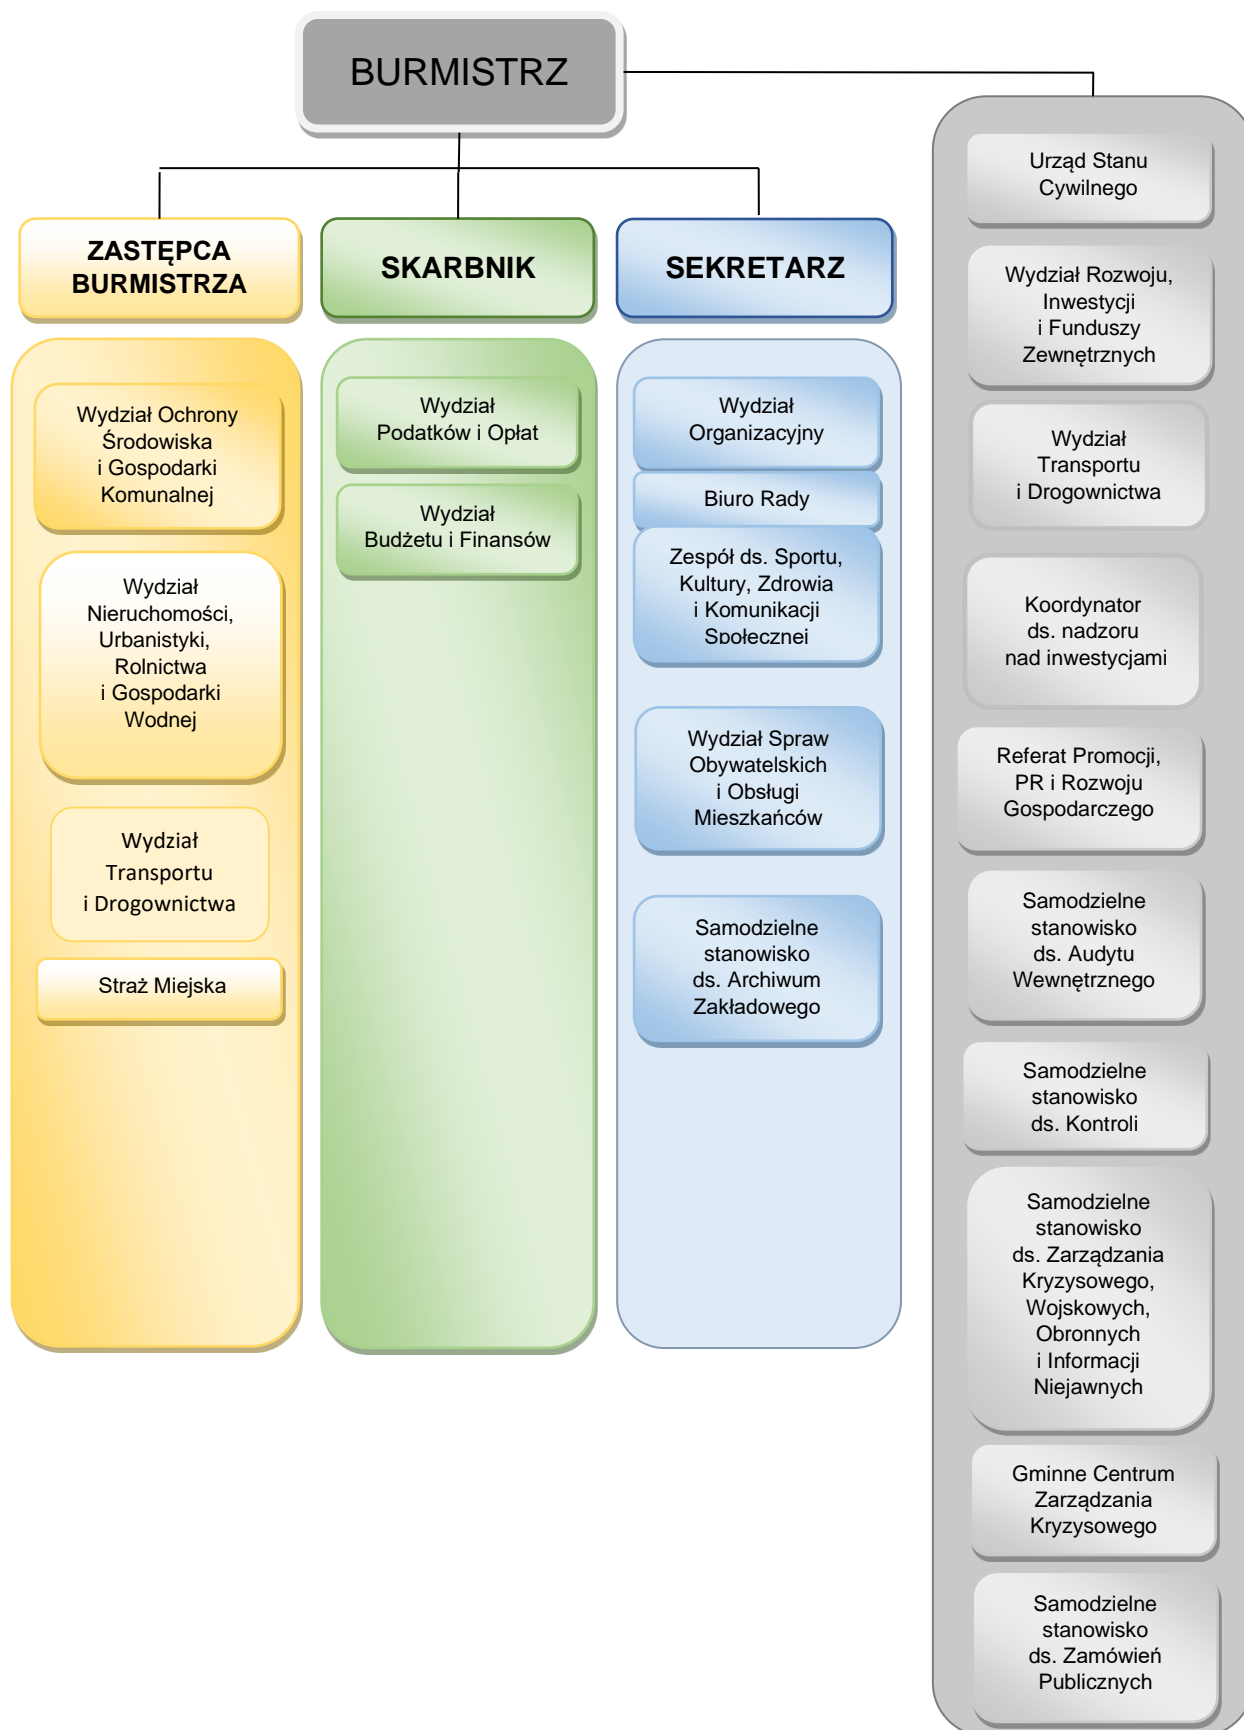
BURMISTRZ

ZASTĘPCA BURMISTRZA

Wydział Ochrony Środowiska i Gospodarki Komunalnej

Wydział Nieruchomości, Urbanistyki, Rolnictwa i Gospodarki Wodnej

Wydział Transportu i Drogownictwa

Straż Miejska

SKARBNIK

Wydział Podatków i Opłat

Wydział Budżetu i Finansów

SEKRETARZ

Wydział Organizacyjny

Biuro Rady

Zespół ds. Sportu, Kultury, Zdrowia i Komunikacji Społecznej

Wydział Spraw Obywatelskich i Obsługi Mieszkańców

Samodzielne stanowisko ds. Archiwum Zakładowego

Urząd Stanu Cywilnego

Wydział Rozwoju, Inwestycji i Funduszy Zewnętrznych

Wydział Transportu i Drogownictwa

Koordynator ds. nadzoru nad inwestycjami

Referat Promocji, PR i Rozwoju Gospodarczego

Samodzielne stanowisko ds. Audytu Wewnętrznego

Samodzielne stanowisko ds. Kontroli

Samodzielne stanowisko ds. Zarządzania Kryzysowego, Wojskowych, Obronnych i Informacji Niejawnych

Gminne Centrum Zarządzania Kryzysowego

Samodzielne stanowisko ds. Zamówień Publicznych